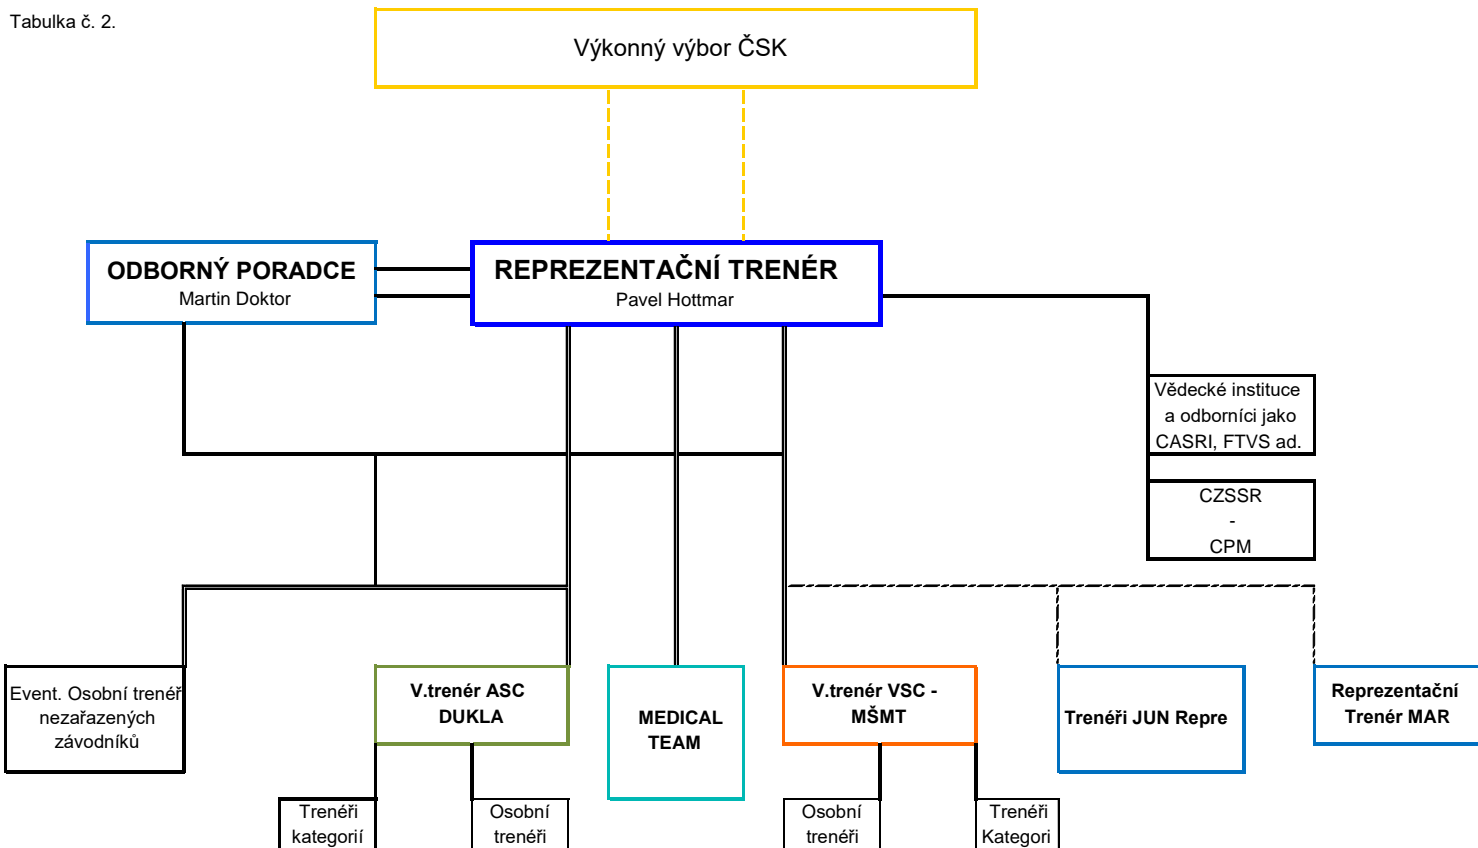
Tabulka č. 2.

Výkonný výbor ČSK

ODBORNÝ PORADCE
Martin Doktor

REPREZENTAČNÍ TRENÉR
Pavel Hottmar

Vědecké instituce a odborníci jako CASRI, FTVS ad.

CZSSR
-
CPM

Event. Osobní trenéř nezařazených závodníků

V.trenér ASC DUKLA

MEDICAL TEAM

V.trenér VSC - MŠMT

Trenéři JUN Repre

Reprezentační Trenér MAR

Trenéři kategorií

Osobní trenéři

Osobní trenéři

Trenéři Kategori